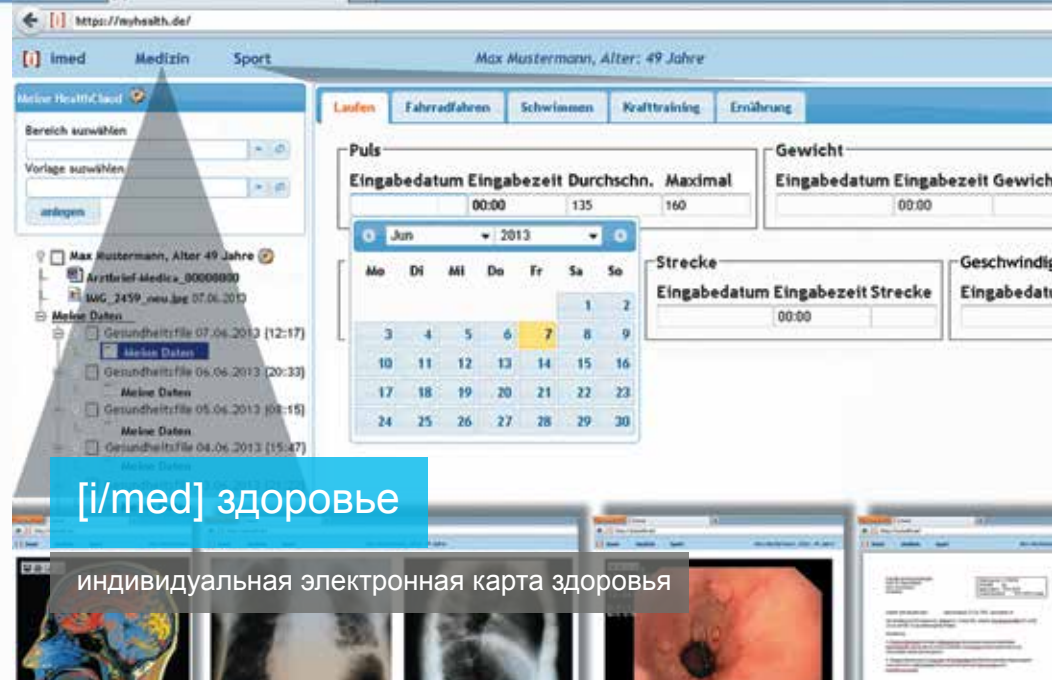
https://myhealth.de/

[i] imed Medizin Sport Max Mustermann, Alter: 49 Jahre

Meine HealthCloud

Bereich auswählen

Vorlage auswählen

anlegen

Max Mustermann, Alter 49 Jahre

Arztbrief-Medica_00000000

IMG_2459_neu.jpg 07.06.2013

Meine Daten

Gesundheitsfile 07.06.2013 [12:17]

Meine Daten

Gesundheitsfile 06.06.2013 [20:33]

Meine Daten

Gesundheitsfile 05.06.2013 [08:15]

Meine Daten

Gesundheitsfile 04.06.2013 [15:47]

Meine Daten

Laufen Fahrradfahren Schwimmen Krafttraining Ernährung

Puls

| Eingabedatum | Eingabezeit | Durchschn. | Maximal |
|---|---|---|---|
| | 00:00 | 135 | 160 |

Gewicht

| Eingabedatum | Eingabezeit | Gewich |
|---|---|---|
| | 00:00 | |

Jun 2013

| Mo | Di | Mi | Do | Fr | Sa | So |
|---|---|---|---|---|---|---|
| | | | | | 1 | 2 |
| 3 | 4 | 5 | 6 | 7 | 8 | 9 |
| 10 | 11 | 12 | 13 | 14 | 15 | 16 |
| 17 | 18 | 19 | 20 | 21 | 22 | 23 |
| 24 | 25 | 26 | 27 | 28 | 29 | 30 |

Strecke

| Eingabedatum | Eingabezeit | Strecke |
|---|---|---|
| | 00:00 | |

Geschwindig

Eingabedatu

[i/med] здоровье

индивидуальная электронная карта здоровья